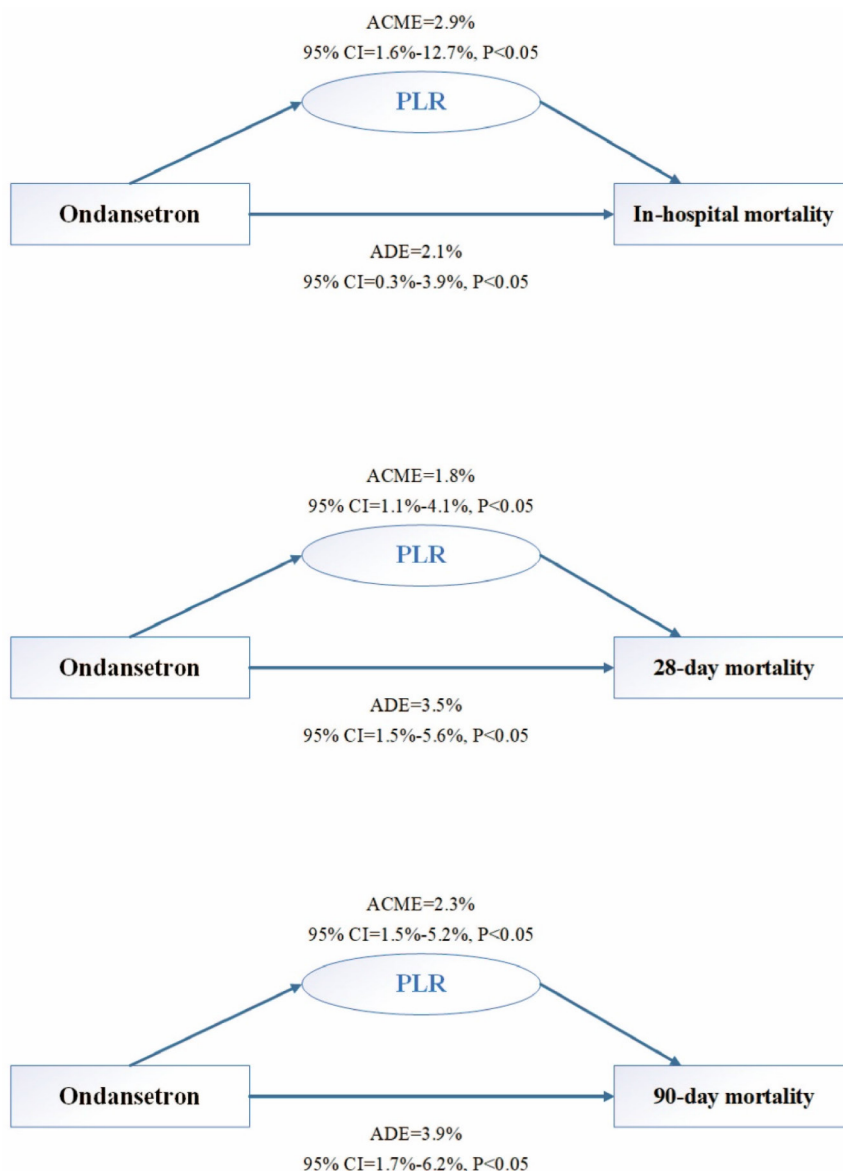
ACME=2.9%
95% CI=1.6%-12.7%, P<0.05

PLR

Ondansetron

In-hospital mortality

ADE=2.1%
95% CI=0.3%-3.9%, P<0.05

ACME=1.8%
95% CI=1.1%-4.1%, P<0.05

PLR

Ondansetron

28-day mortality

ADE=3.5%
95% CI=1.5%-5.6%, P<0.05

ACME=2.3%
95% CI=1.5%-5.2%, P<0.05

PLR

Ondansetron

90-day mortality

ADE=3.9%
95% CI=1.7%-6.2%, P<0.05